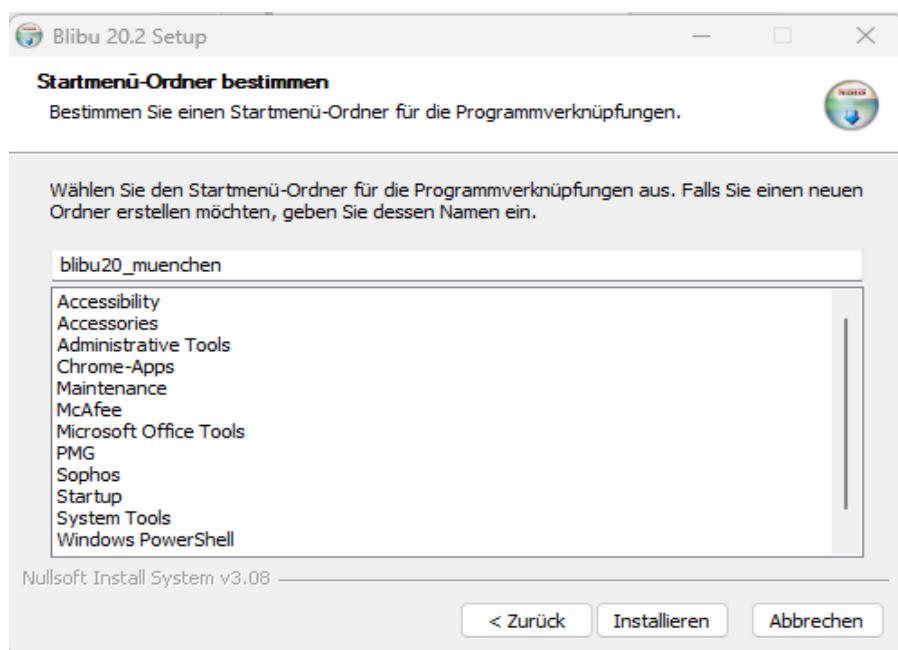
Blibu 20.2 Setup

Startmenü-Ordner bestimmen
Bestimmen Sie einen Startmenü-Ordner für die Programmverknüpfungen.

Wählen Sie den Startmenü-Ordner für die Programmverknüpfungen aus. Falls Sie einen neuen Ordner erstellen möchten, geben Sie dessen Namen ein.

blibu20_muenchen

Accessibility
Accessories
Administrative Tools
Chrome-Apps
Maintenance
McAfee
Microsoft Office Tools
PMG
Sophos
Startup
System Tools
Windows PowerShell

Nullsoft Install System v3.08

< Zurück
Installieren
Abbrechen